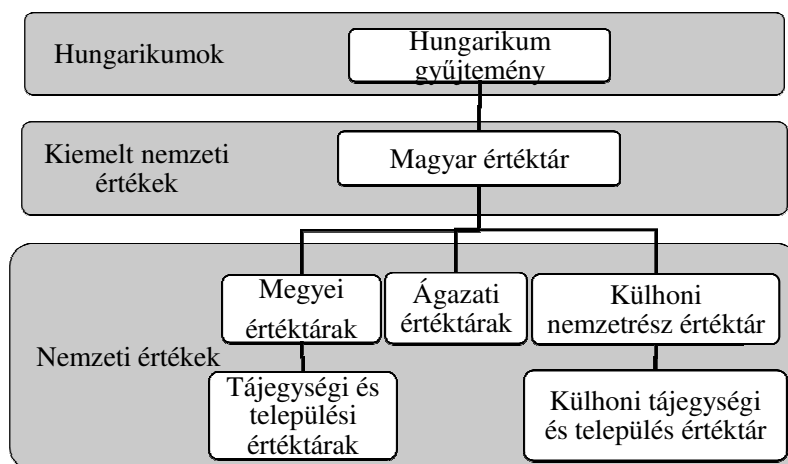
Hungarikumok

Hungarikum gyűjtemény

Kiemelt nemzeti értékek

Magyar értéktár

Megyei értéktárak

Ágazati értéktárak

Külhoni nemzetrész értéktár

Nemzeti értékek

Tájegységi és települési értéktárak

Külhoni tájegységi és település értéktár